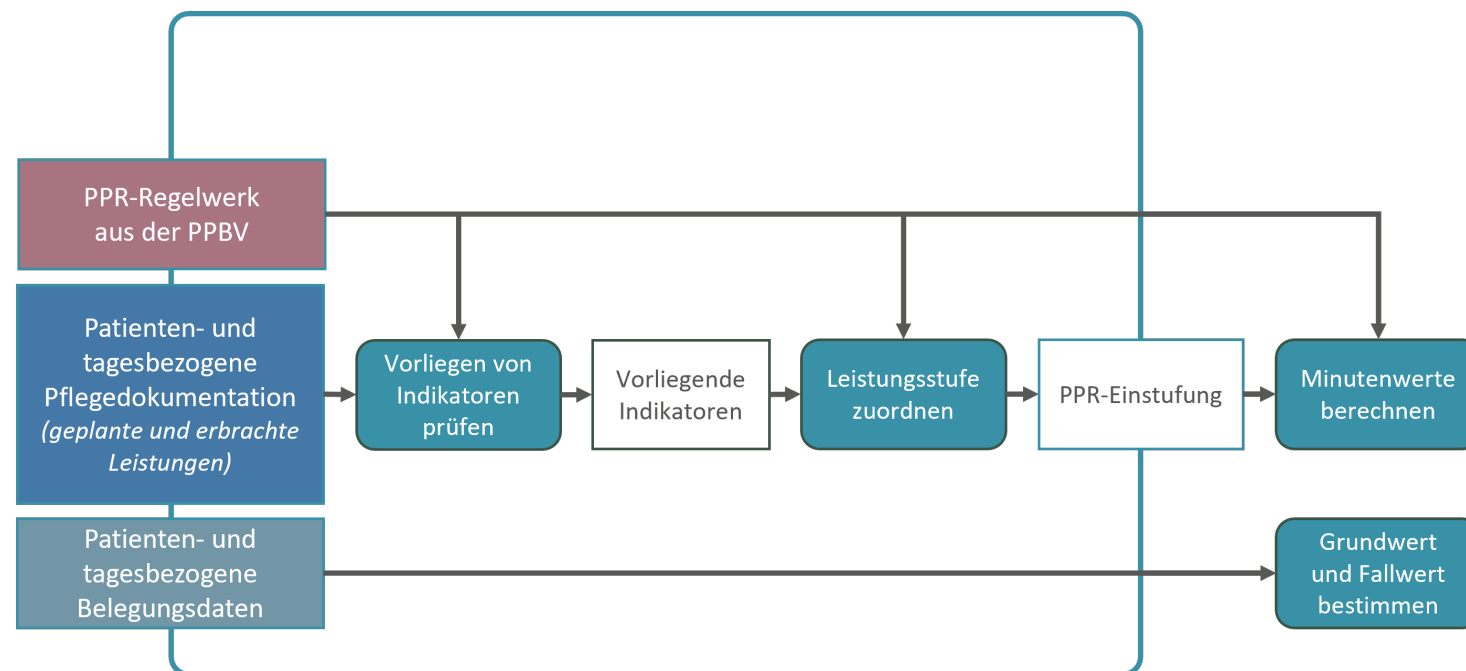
PPR-Regelwerk aus der PPBV

Patienten- und tagesbezogene Pflegedokumentation
*(geplante und erbrachte Leistungen)*

Patienten- und tagesbezogene Belegungsdaten

Vorliegen von Indikatoren prüfen

Vorliegende Indikatoren

Leistungsstufe zuordnen

PPR-Einstufung

Minutenwerte berechnen

Grundwert und Fallwert bestimmen